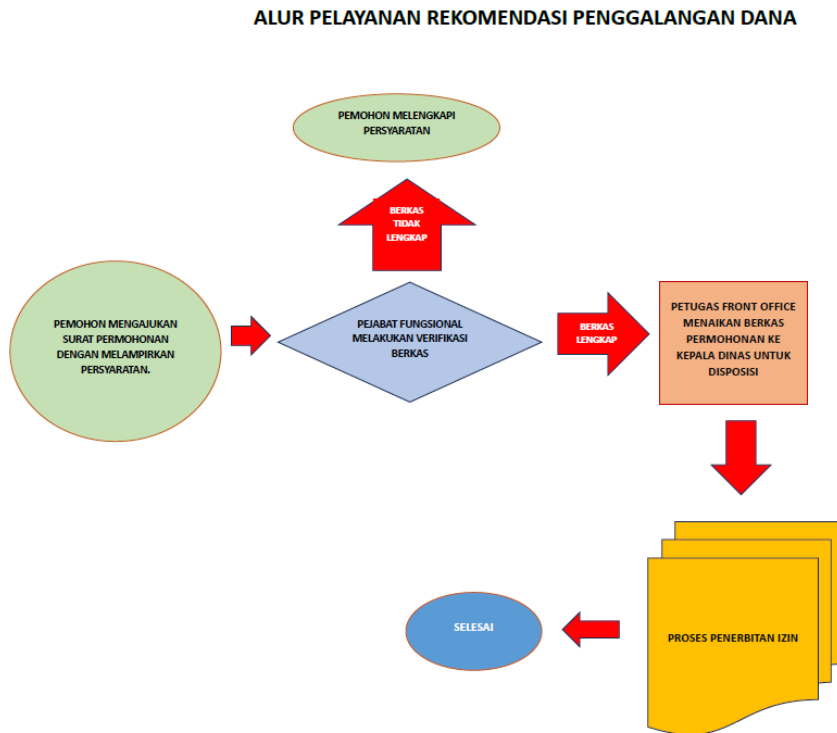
ALUR PELAYANAN REKOMENDASI PENGGALANGAN DANA

PEMOHON MELENGKAPI PERSYARATAN

BERKAS TIDAK LENGKAP

PEMOHON MENGAJUKAN SURAT PERMOHONAN DENGAN MELAMPIRKAN PERSYARATAN.

PEJABAT FUNGSIONAL MELAKUKAN VERIFIKASI BERKAS

BERKAS LENGKAP

PETUGAS FRONT OFFICE MENAIKAN BERKAS PERMOHONAN KE KEPALA DINAS UNTUK DISPOSISI

PROSES PENERBITAN IZIN

SELESAI